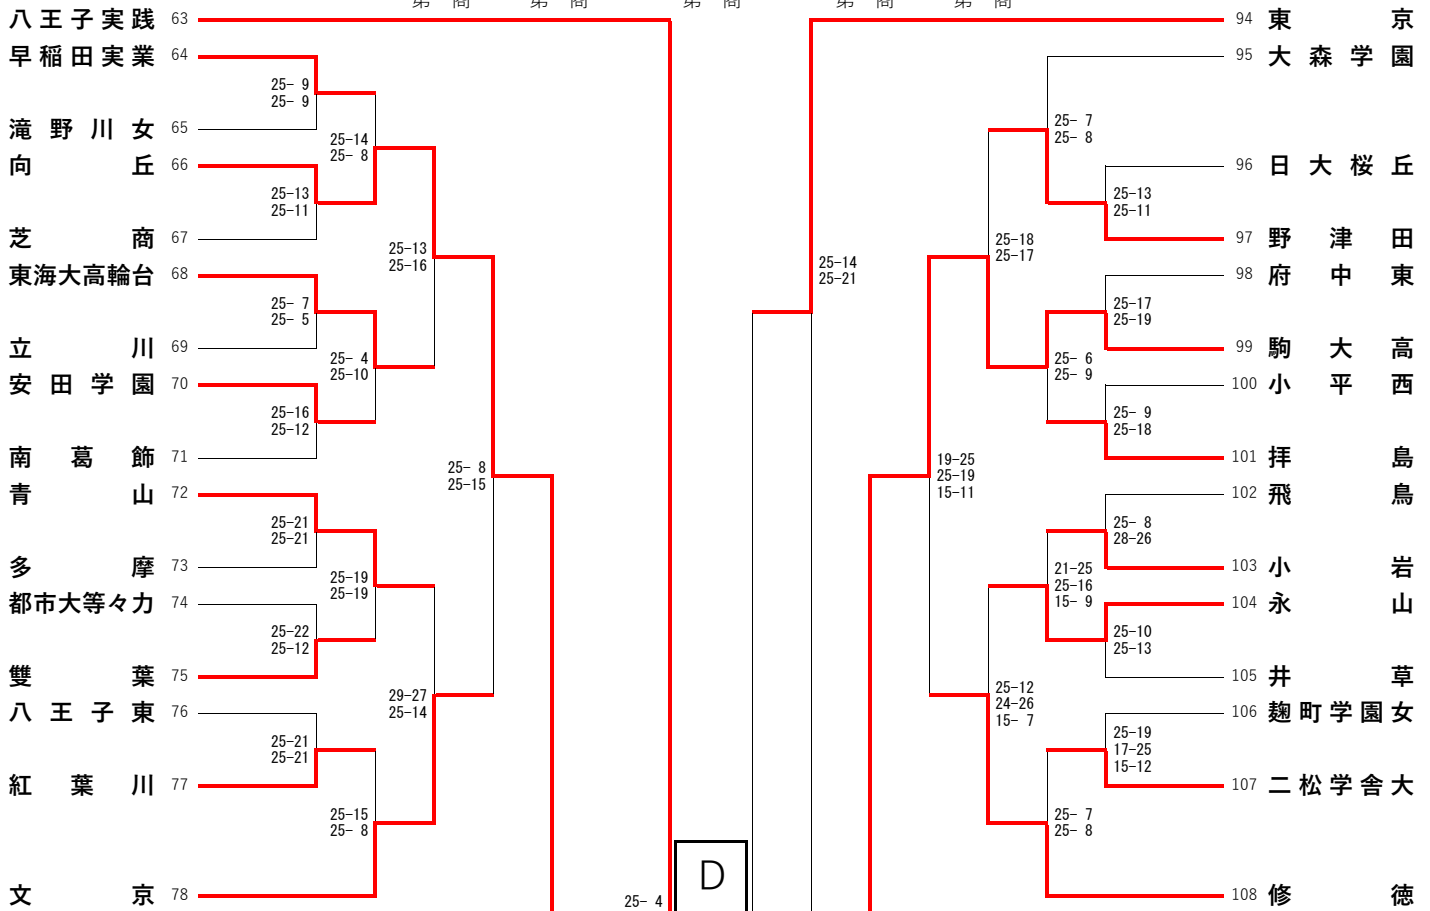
八王子実践 63
早稲田実業 64
滝野川女 65
向 丘 66
芝 商 67
東海大高輪台 68
立 川 69
安田学園 70
南 葛 飾 71
青 山 72
多 摩 73
都市大等々力 74
雙 葉 75
八王子東 76
紅 葉 川 77
文 京 78

25- 9
25- 9
25-14
25- 8
25-13
25-11
25-13
25-16
25- 7
25- 5
25- 4
25-10
25-16
25-12
25- 8
25-15
25-21
25-21
25-19
25-19
25-22
25-12
29-27
25-14
25-21
25-21
25-15
25- 8
25- 4

D

25-14
25-21

94 東 京
95 大森学園
96 日大桜丘
97 野 津 田
98 府 中 東
99 駒 大 高
100 小 平 西
101 拝 島
102 飛 鳥
103 小 岩
104 永 山
105 井 草
106 麹町学園女
107 二松学舎大
108 修 徳

25- 7
25- 8
25-13
25-11
25-18
25-17
25-17
25-19
25- 6
25- 9
25- 9
25-18
19-25
25-19
15-11
25- 8
28-26
21-25
25-16
15- 9
25-10
25-13
25-12
24-26
15- 7
25-19
17-25
15-12
25- 7
25- 8